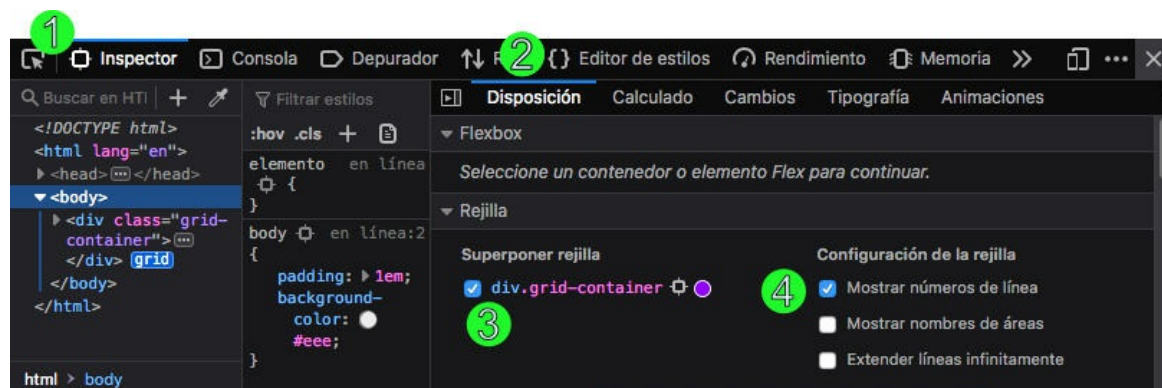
1
Inspector Consola Depurador R 2 {} Editor de estilos Rendimiento Memoria »

Buscar en HTI + 
<!DOCTYPE html>
<html lang="en">
▸ <head>⋯</head>
▾ <body>
▸ <div class="grid-container">⋯
</div> grid
</body>
</html>

html > body

Filtrar estilos
:hov .cls +
elemento en línea
{
}
body en línea:2
{
padding: ▸ 1em;
background-color: ● #eee;
}

Disposición Calculado Cambios Tipografía Animaciones

▾ Flexbox
Seleccione un contenedor o elemento Flex para continuar.
▾ Rejilla
Superponer rejilla
div.grid-container
3
Configuración de la rejilla
4
Mostrar números de línea
Mostrar nombres de áreas
Extender líneas infinitamente